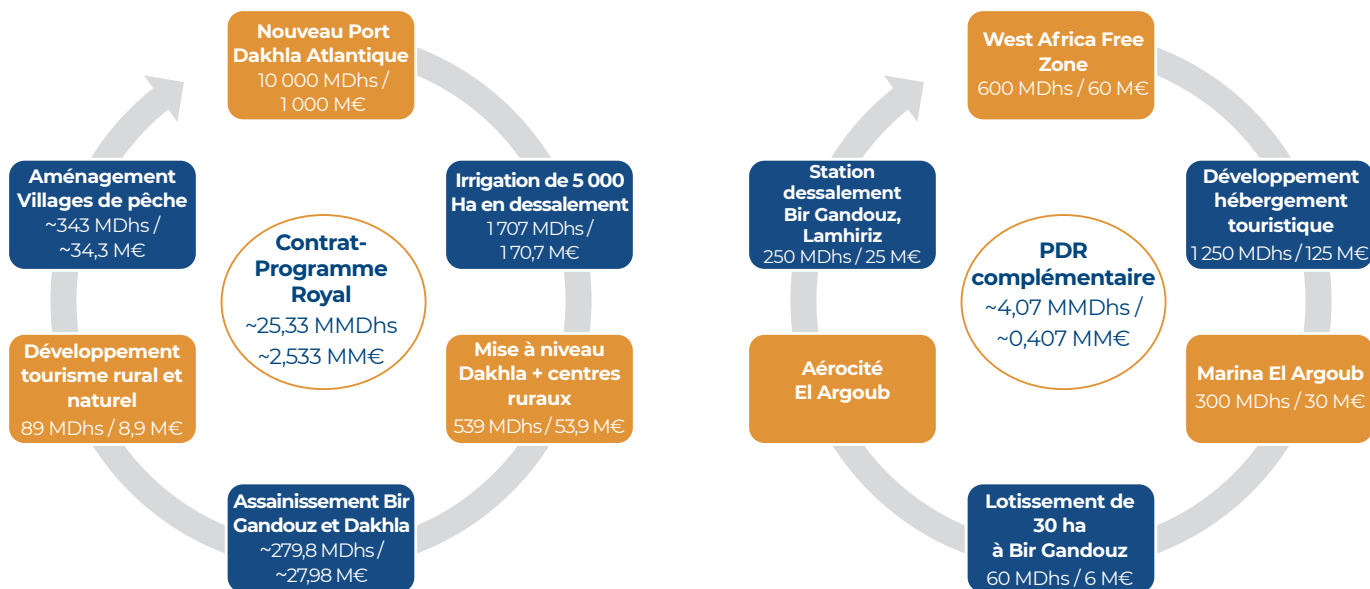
Nouveau Port Dakhla Atlantique
10 000 MDhs / 1 000 M€

Irrigation de 5 000 Ha en dessalement
1 707 MDhs / 170,7 M€

Mise à niveau Dakhla + centres ruraux
539 MDhs / 53,9 M€

Assainissement Bir Gandouz et Dakhla
~279,8 MDhs / ~27,98 M€

Développement tourisme rural et naturel
89 MDhs / 8,9 M€

Aménagement Villages de pêche
~343 MDhs / ~34,3 M€

Contrat-Programme Royal
~25,33 MMDhs
~2,533 MM€

West Africa Free Zone
600 MDhs / 60 M€

Développement hébergement touristique
1 250 MDhs / 125 M€

Marina El Argoub
300 MDhs / 30 M€

Lotissement de 30 ha à Bir Gandouz
60 MDhs / 6 M€

Aérocité El Argoub

Station dessalement Bir Gandouz, Lamhiriz
250 MDhs / 25 M€

PDR complémentaire
~4,07 MMDhs /
~0,407 MM€